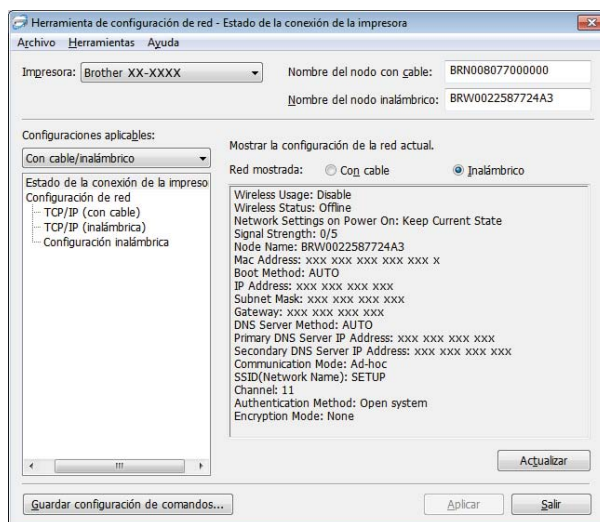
Herramienta de configuración de red - Estado de la conexión de la impresora

Archivo Herramientas Ayuda

Impresora: Brother XX-XXXX

Nombre del nodo con cable: BRN008077000000

Nombre del nodo inalámbrico: BRW0022587724A3

Configuraciones aplicables:

Con cable/inalámbrico

Estado de la conexión de la impreso
Configuración de red
TCP/IP (con cable)
TCP/IP (inalámbrica)
Configuración inalámbrica

Mostrar la configuración de la red actual.

Red mostrada: Con cable Inalámbrico

Wireless Usage: Disable
Wireless Status: Offline
Network Settings on Power On: Keep Current State
Signal Strength: 0/5
Node Name: BRW0022587724A3
Mac Address: xxx xxx xxx xxx xxx x
Boot Method: AUTO
IP Address: xxx xxx xxx xxx
Subnet Mask: xxx xxx xxx xxx
Gateway: xxx xxx xxx xxx
DNS Server Method: AUTO
Primary DNS Server IP Address: xxx xxx xxx xxx
Secondary DNS Server IP Address: xxx xxx xxx xxx
Communication Mode: Ad-hoc
SSID(Network Name): SETUP
Channel: 11
Authentication Method: Open system
Encryption Mode: None

Actualizar

Guardar configuración de comandos...

Aplicar

Salir